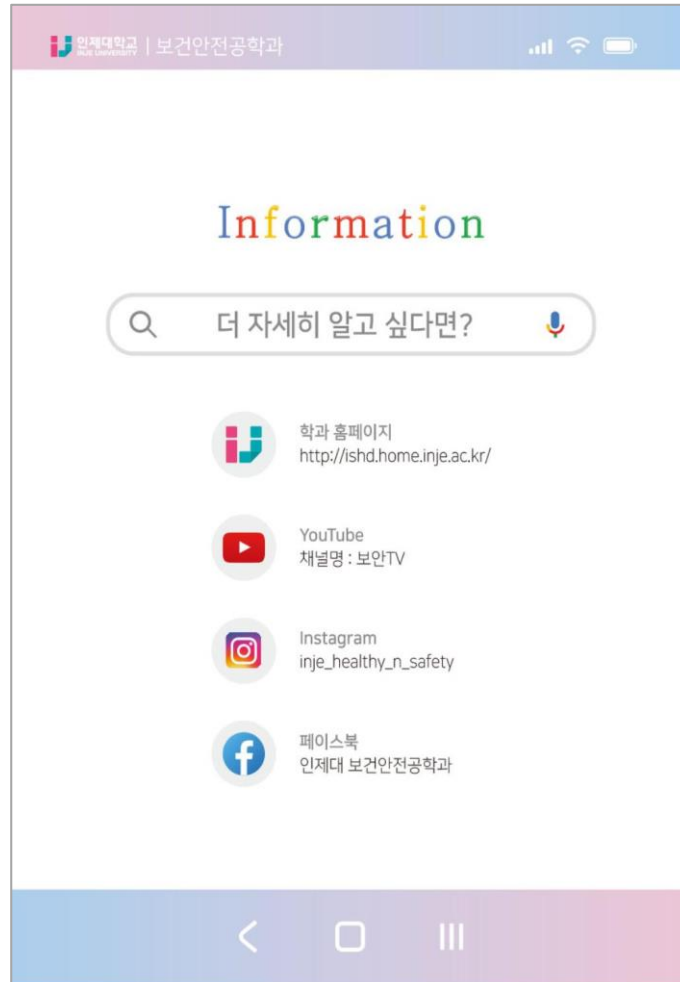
인제대학교 INJE UNIVERSITY | 보건안전공학과

Information

더 자세히 알고 싶다면?

학과 홈페이지
http://ishd.home.inje.ac.kr/

YouTube
채널명 : 보안TV

Instagram
inje_healthy_n_safety

페이스북
인제대 보건안전공학과